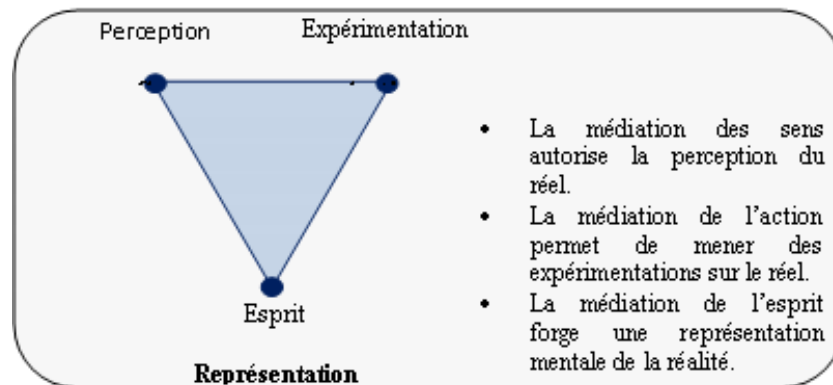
Perception

Expérimentation

Esprit

Représentation

- La médiation des sens autorise la perception du réel.
- La médiation de l'action permet de mener des expérimentations sur le réel.
- La médiation de l'esprit forge une représentation mentale de la réalité.